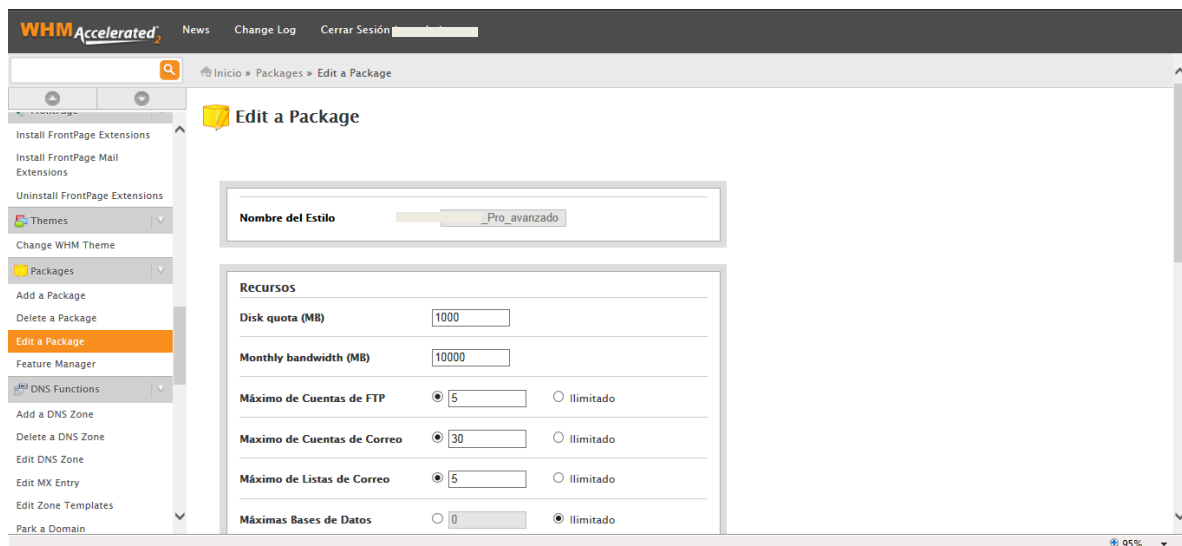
WHM Accelerated 2
News
Change Log
Cerrar Sesión

Inicio » Packages » Edit a Package

Install FrontPage Extensions
Install FrontPage Mail Extensions
Uninstall FrontPage Extensions
Themes
Change WHM Theme
Packages
Add a Package
Delete a Package
Edit a Package
Feature Manager
DNS Functions
Add a DNS Zone
Delete a DNS Zone
Edit DNS Zone
Edit MX Entry
Edit Zone Templates
Park a Domain

Edit a Package

Nombre del Estilo _Pro_avanzado

Recursos

| | | |
|---|---|---|
| Disk quota (MB) | 1000 | |
| Monthly bandwidth (MB) | 10000 | |
| Máximo de Cuentas de FTP | 5 | Ilimitado |
| Maximo de Cuentas de Correo | 30 | Ilimitado |
| Máximo de Listas de Correo | 5 | Ilimitado |
| Máximas Bases de Datos | 0 | Ilimitado |

95%